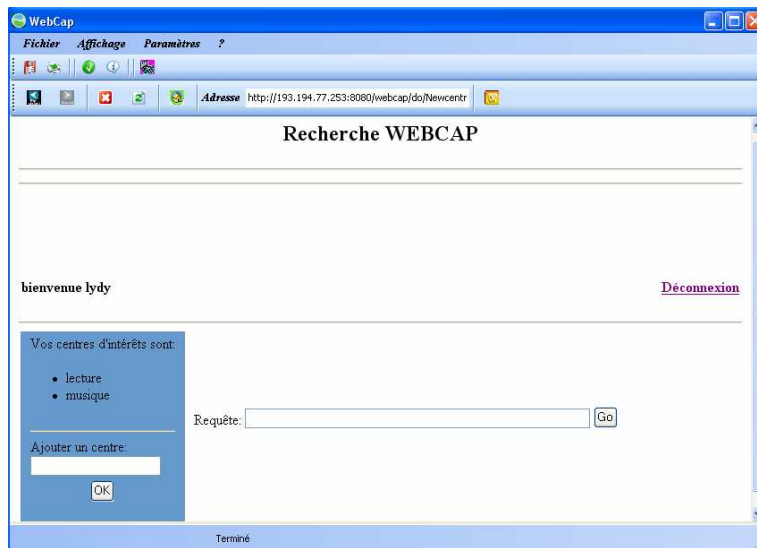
WebCap

Fichier Affichage Paramètres ?

Adresse http://193.194.77.253:8080/webcap/do/Newcentr

Recherche WEBCAP

bienvenue lydy

Déconnexion

Vos centres d'intérêts sont:

- lecture
- musique

Ajouter un centre:

OK

Requête:

Go

Terminé